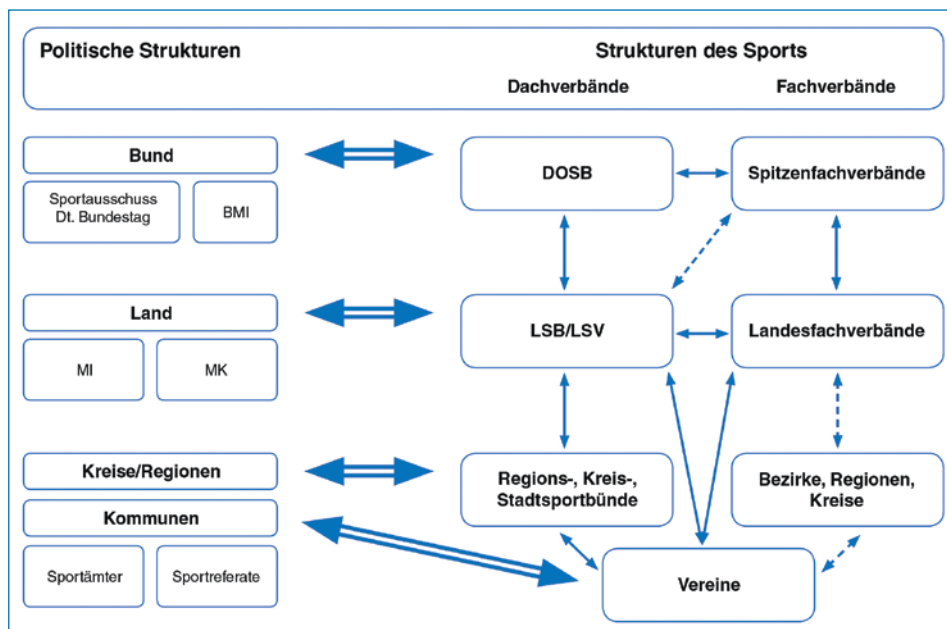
Politische Strukturen

Strukturen des Sports

Dachverbände

Fachverbände

Bund

Sportausschuss Dt. Bundestag

BMI

Land

MI

MK

Kreise/Regionen

Kommunen

Sportämter

Sportreferate

DOSB

Spitzenfachverbände

LSB/LSV

Landesfachverbände

Regions-, Kreis-, Stadtsportbünde

Bezirke, Regionen, Kreise

Vereine